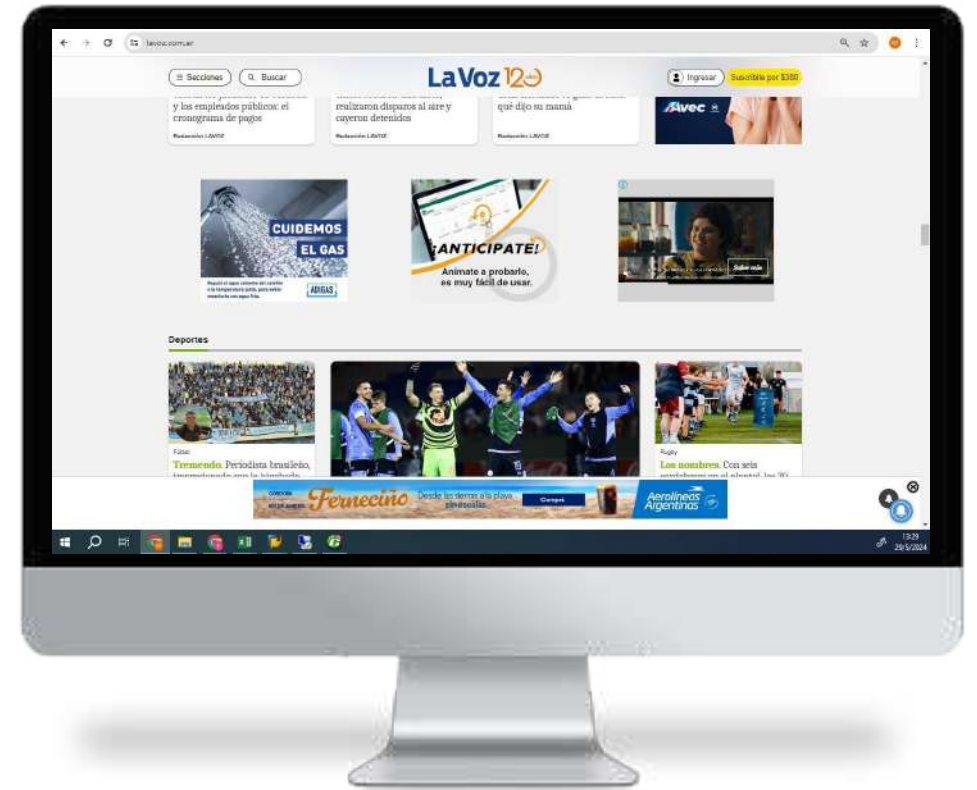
lavoz.com.ar

Secciones Buscar

LaVoz 120

Ingresar Suscribite por $380

y los empleados públicos: el cronograma de pagos

Redacción LAVOZ

realizaron disparos al aire y cayeron detenidos

Redacción LAVOZ

qué dijo su mamá

Redacción LAVOZ

Avec

CUIDEMOS EL GAS

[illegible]

ADIGAS

¡ANTICIPATE!

Animate a probarlo, es muy fácil de usar.

Saber más

Deportes

Fútbol

Tremendo. Periodista brasileño, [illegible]

Rugby

Los nombres. Con seis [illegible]

CÓRDOBA

Fernecito

Desde las sierras a la playa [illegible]

Compré

Aerolíneas Argentinas

13:29
29/5/2024